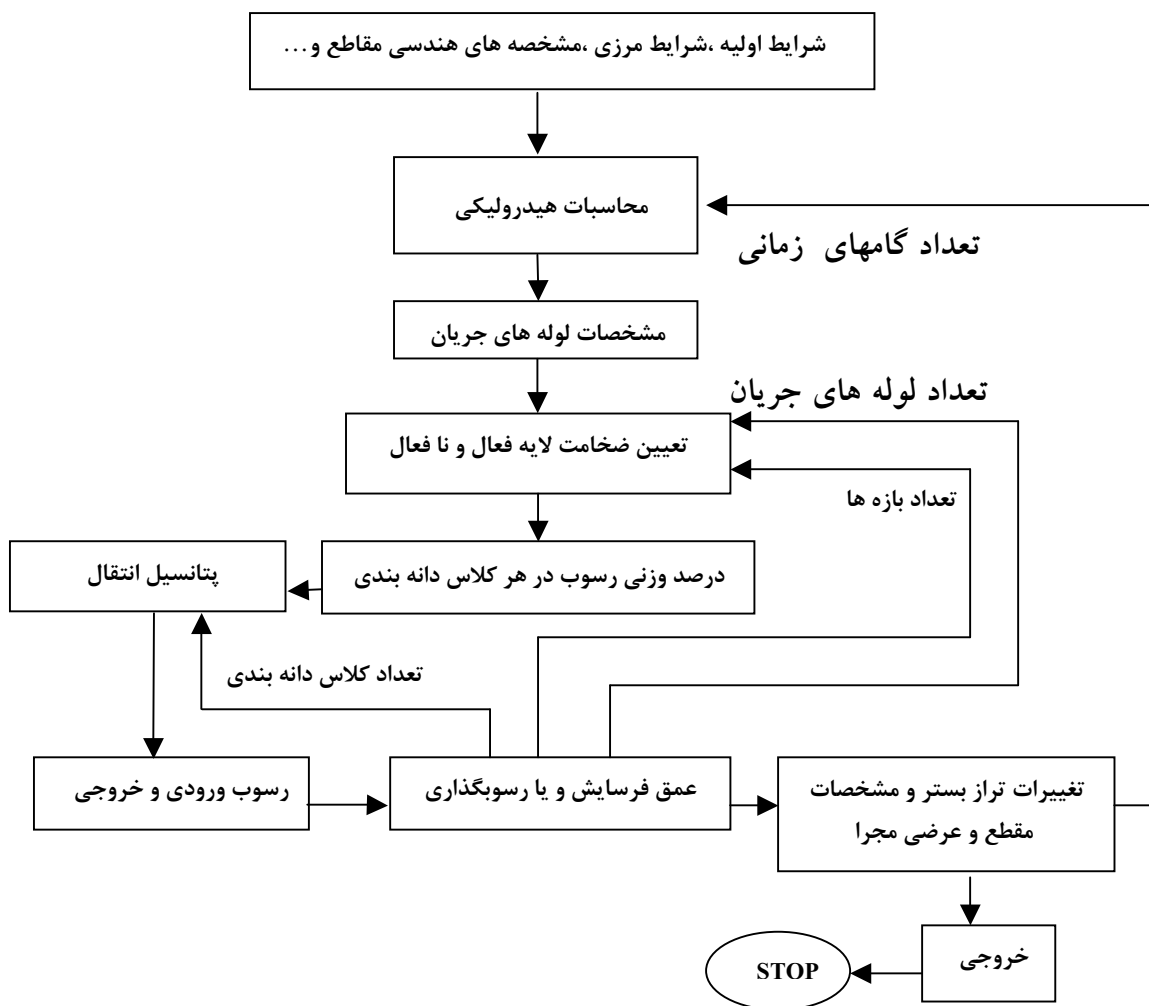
شرایط اولیه ،شرایط مرزی ،مشخصه های هندسی مقاطع و...

محاسبات هیدرولیکی

تعداد گامهای زمانی

مشخصات لوله های جریان

تعداد لوله های جریان

تعیین ضخامت لایه فعال و نا فعال

تعداد بازه ها

پتانسیل انتقال

درصد وزنی رسوب در هر کلاس دانه بندی

تعداد کلاس دانه بندی

رسوب ورودی و خروجی

عمق فرسایش و یا رسوبگذاری

تغییرات تراز بستر و مشخصات مقطع و عرضی مجرا

خروجی

STOP